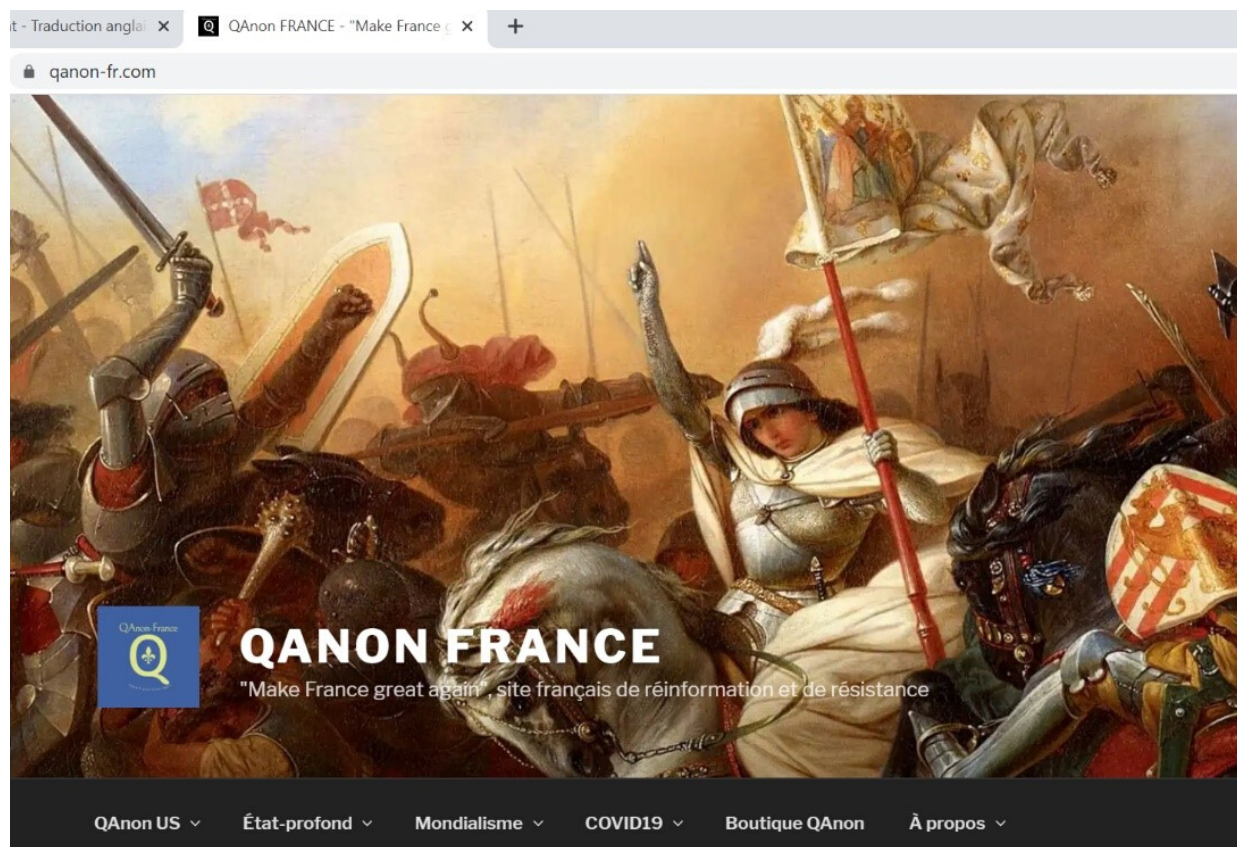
t - Traduction anglai ✕ QAnon FRANCE - "Make France g ✕ +

qanon-fr.com

QAnon France
Q

QANON FRANCE
"Make France great again", site français de réinformation et de résistance

QAnon US ⌄ État-profond ⌄ Mondialisme ⌄ COVID19 ⌄ Boutique QAnon À propos ⌄